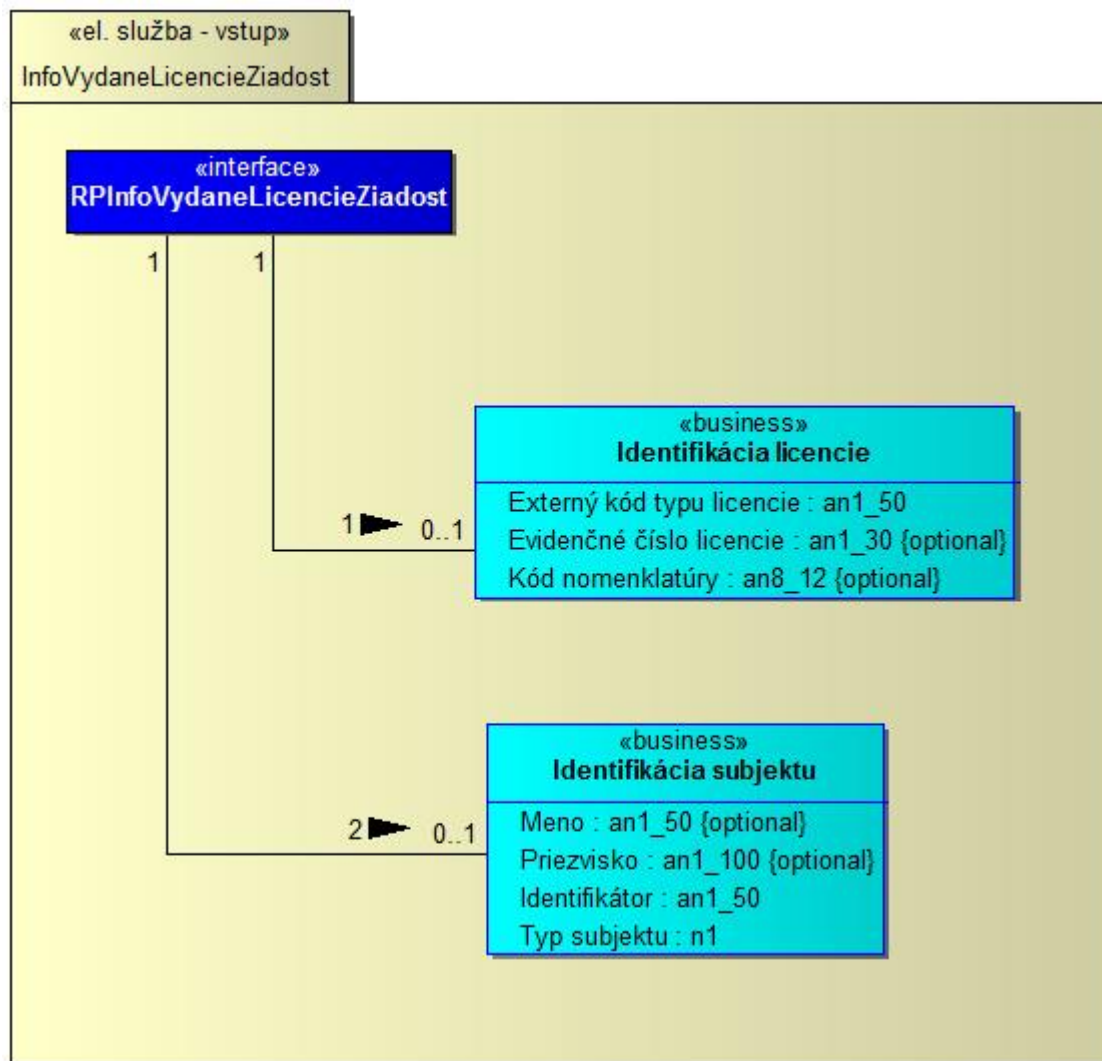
«el. služba - vstup»
InfoVydaneLicencieZiadost

«interface»
RPInfoVydaneLicencieZiadost

1

1

«business»
Identifikácia licencie

Externý kód typu licencie : an1_50
Evidenčné číslo licencie : an1_30 {optional}
Kód nomenklatúry : an8_12 {optional}

1

0..1

«business»
Identifikácia subjektu

Meno : an1_50 {optional}
Priezvisko : an1_100 {optional}
Identifikátor : an1_50
Typ subjektu : n1

2

0..1